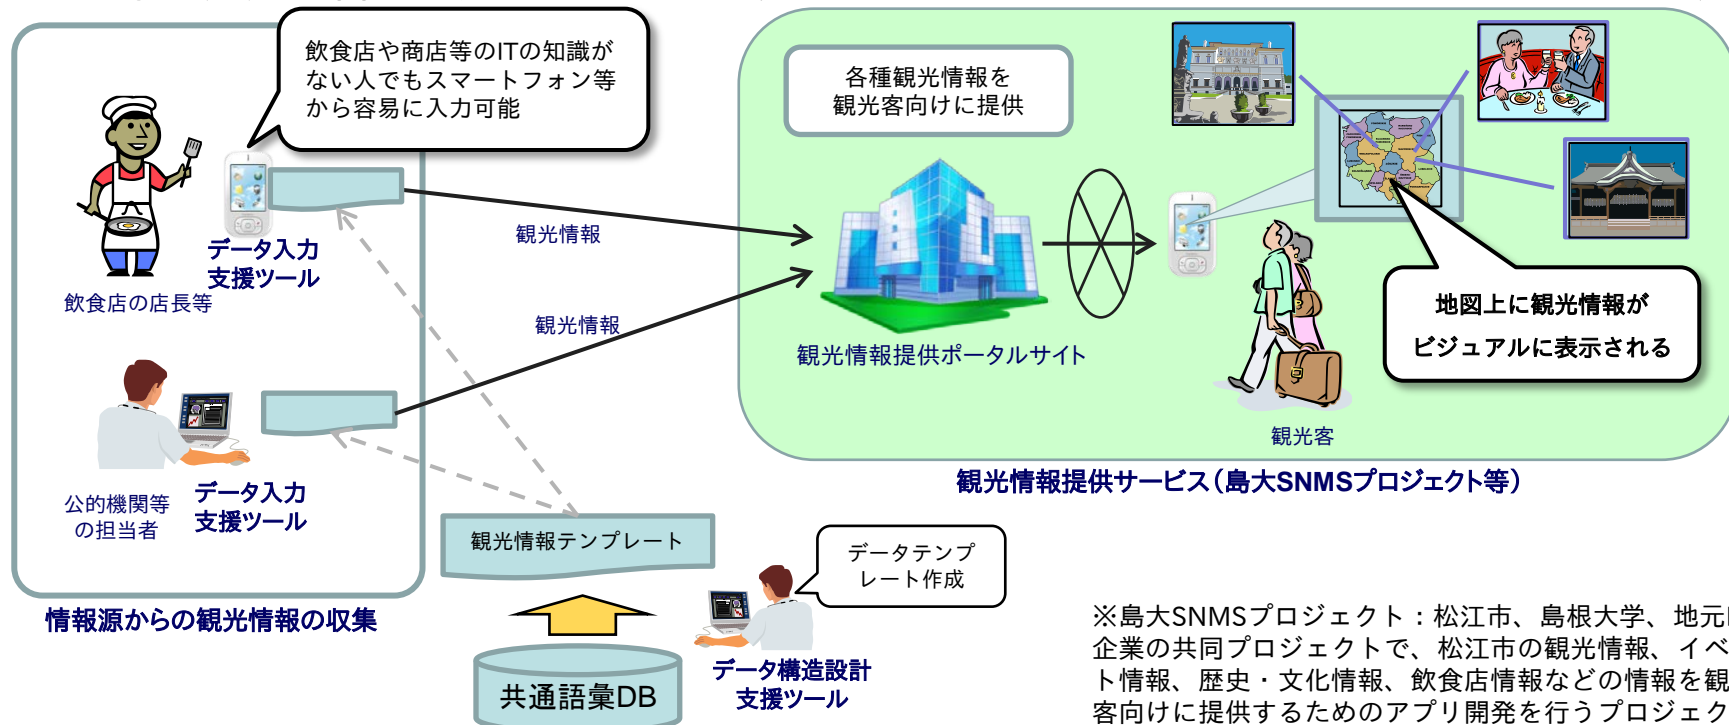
飲食店や商店等のITの知識がない人でもスマートフォン等から容易に入力可能

データ入力支援ツール

飲食店の店長等

観光情報

観光情報

公的機関等の担当者

データ入力支援ツール

情報源からの観光情報の収集

各種観光情報を観光客向けに提供

観光情報提供ポータルサイト

地図上に観光情報がビジュアルに表示される

観光客

観光情報提供サービス（島大SNMSプロジェクト等）

観光情報テンプレート

データテンプレート作成

共通語彙DB

データ構造設計支援ツール

※島大SNMSプロジェクト：松江市、島根大学、地元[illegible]企業の共同プロジェクトで、松江市の観光情報、イベ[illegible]ト情報、歴史・文化情報、飲食店情報などの情報を観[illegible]客向けに提供するためのアプリ開発を行うプロジェク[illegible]